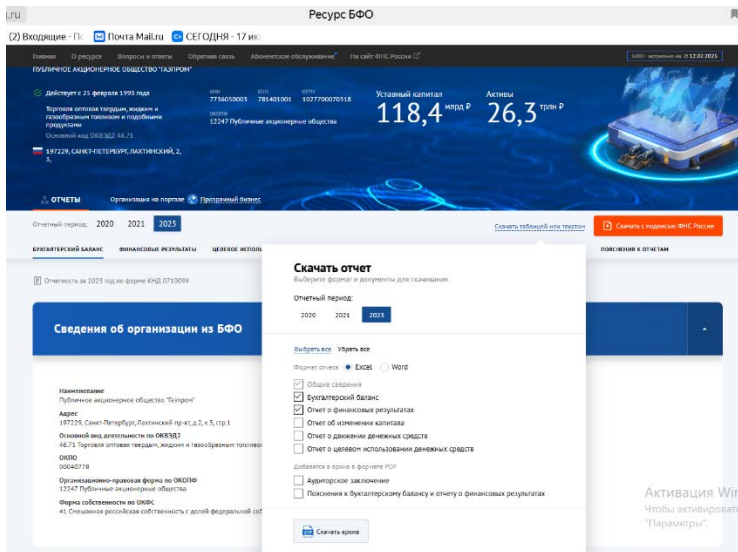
.ru Ресурс БФО

(2) Входящие - П Почта Mail.ru СЕГОДНЯ - 17 ию

Главная О ресурсе Вопросы и ответы Обратная связь Абонентское обслуживание На сайт ФНС России

БФО - актуально на 12.02.2025

ПУБЛИЧНОЕ АКЦИОНЕРНОЕ ОБЩЕСТВО "ГАЗПРОМ"

Действует с 25 февраля 1993 года

Торговля оптовая твердым, жидким и газообразным топливом и подобными продуктами

Основной код ОКВЭД2 46.71

197229, САНКТ-ПЕТЕРБУРГ, ЛАХТИНСКИЙ, 2, 3,

ИНН 7736050003 КПП 781401001 ОГРН 1027700070518

ОКОПФ 12247 Публичные акционерные общества

Уставный капитал 118,4 млрд ₽

Активы 26,3 трлн ₽

ОТЧЕТЫ Организация на портале Прозрачный бизнес

Отчетный период: 2020 2021 2023

Скачать таблицей или текстом

Скачать с подписью ФНС России

БУХГАЛТЕРСКИЙ БАЛАНС ФИНАНСОВЫЕ РЕЗУЛЬТАТЫ ЦЕЛЕВОЕ ИСПОЛЬ

ПОЯСНЕНИЯ К ОТЧЕТАМ

Отчетность за 2023 год по форме КНД 0710099

Сведения об организации из БФО

Наименование
Публичное акционерное общество "Газпром"

Адрес
197229, Санкт-Петербург, Лахтинский пр-кт, д.2, к.3, стр.1

Основной вид деятельности по ОКВЭД2
46.71 Торговля оптовая твердым, жидким и газообразным топливом

ОКПО
00040778

Организационно-правовая форма по ОКОПФ
12247 Публичные акционерные общества

Форма собственности по ОКФС
41 Смешанная российская собственность с долей федеральной собс

Скачать отчет

Выберите формат и документы для скачивания

Отчетный период:

2020 2021 2023

Выбрать все Убрать все

Формат отчета Excel Word

Общие сведения

Бухгалтерский баланс

Отчет о финансовых результатах

Отчет об изменении капитала

Отчет о движении денежных средств

Отчет о целевом использовании денежных средств

Добавятся в архив в формате PDF

Аудиторское заключение

Пояснения к бухгалтерскому балансу и отчету о финансовых результатах

Скачать архив

Активация Wi
Чтобы активиро
"Параметры".